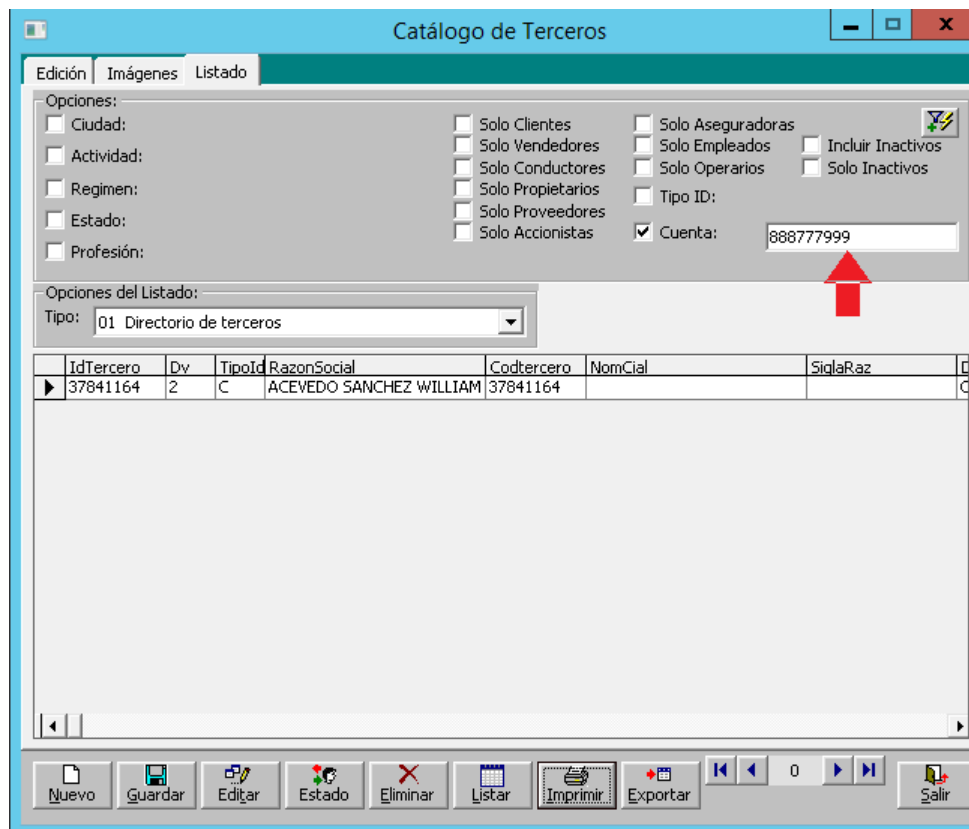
Catálogo de Terceros

Edición | Imágenes | Listado

Opciones:
Ciudad:
Actividad:
Regimen:
Estado:
Profesión:

Solo Clientes
Solo Vendedores
Solo Conductores
Solo Propietarios
Solo Proveedores
Solo Accionistas

Solo Aseguradoras
Solo Empleados
Solo Operarios
Tipo ID:
Cuenta: 888777999

Incluir Inactivos
Solo Inactivos

Opciones del Listado:
Tipo: 01 Directorio de terceros

| IdTercero | Dv | TipoId | RazonSocial | Codtercero | NomCial | SiglaRaz | D |
|---|---|---|---|---|---|---|---|
| 37841164 | 2 | C | ACEVEDO SANCHEZ WILLIAM | 37841164 | | | C |

Nuevo | Guardar | Editar | Estado | Eliminar | Listar | Imprimir | Exportar | 0 | Salir